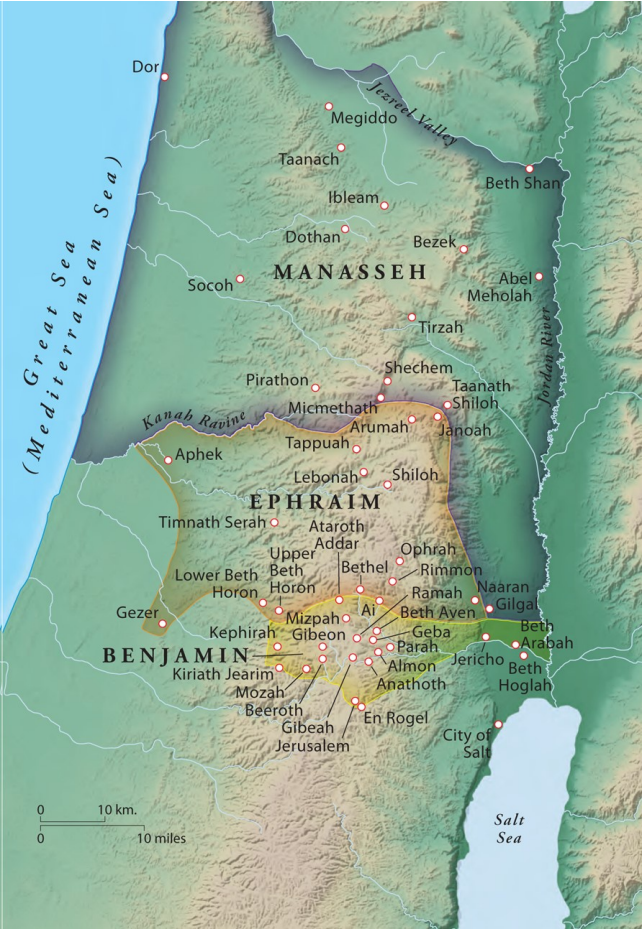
Dor
Jezreel Valley
Megiddo
Taanach
Beth Shan
Ibleam
Dothan
Bezek
Great Sea (Mediterranean Sea)
MANASSEH
Socoh
Abel Meholah
Tirzah
Jordan River
Shechem
Pirathon
Taanath Shiloh
Kanah Ravine
Micmethath
Arumah
Janoah
Tappuah
Aphek
Lebonah
Shiloh
EPHRAIM
Timnath Serah
Ataroth Addar
Upper Beth Horon
Ophrah
Bethel
Rimmon
Lower Beth Horon
Ramah
Naaran
Ai
Beth Aven
Gilgal
Gezer
Mizpah
Beth Arabah
Kephirah
Gibeon
Geba
BENJAMIN
Parah
Jericho
Kiriath Jearim
Almon
Beth Hoglah
Mozah
Anathoth
Beeroth
En Rogel
Gibeah
Jerusalem
City of Salt
0 10 km.
0 10 miles
Salt Sea